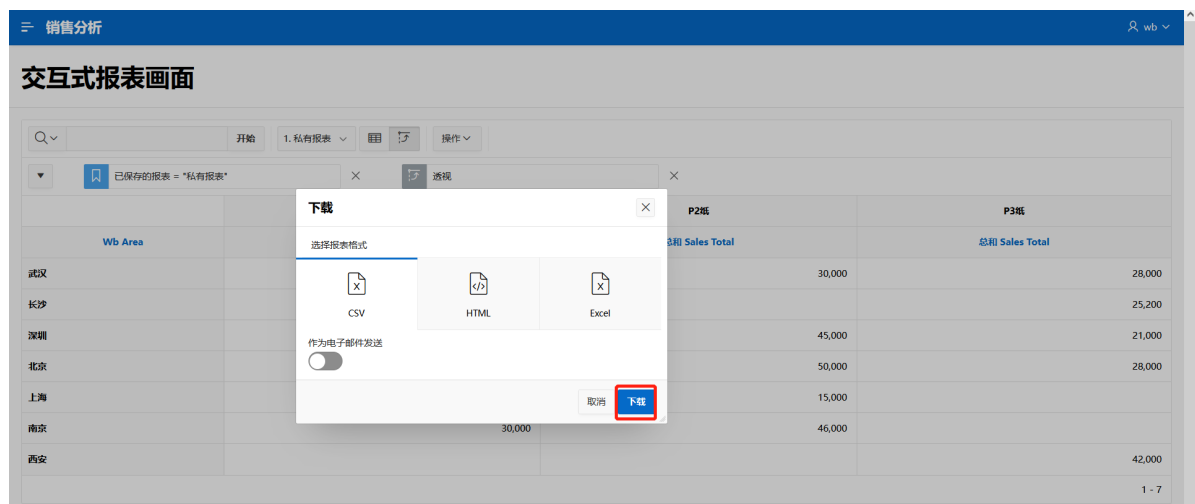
销售分析

wb

交互式报表画面

开始

1. 私有报表

操作

已保存的报表 = "私有报表"

透视

| | | P2纸 | P3纸 |
|---|---|---|---|
| Wb Area | | 总和 Sales Total | 总和 Sales Total |
| 武汉 | | 30,000 | 28,000 |
| 长沙 | | | 25,200 |
| 深圳 | | 45,000 | 21,000 |
| 北京 | | 50,000 | 28,000 |
| 上海 | | 15,000 | |
| 南京 | 30,000 | 46,000 | |
| 西安 | | | 42,000 |

1 - 7

下载

选择报表格式

CSV

HTML

Excel

作为电子邮件发送

取消

下载